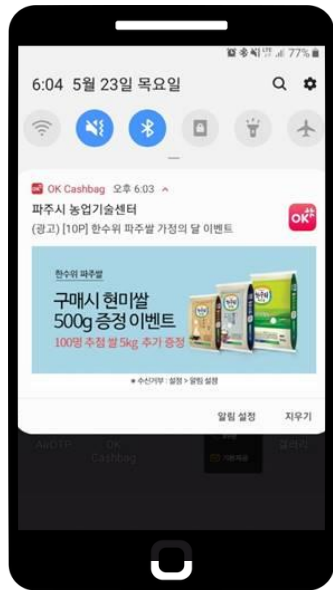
77%

6:04 5월 23일 목요일

OK Cashbag 오후 6:03

파주시 농업기술센터

(광고) [10P] 한수위 파주쌀 가정의 달 이벤트

OK

한수위 파주쌀

구매시 현미쌀 500g 증정 이벤트

100명 추첨 쌀 5kg 추가 증정

※ 수신거부 : 설정 > 알림 설정

알림 설정 지우기

AirOTP OK Cashbag 갤러리